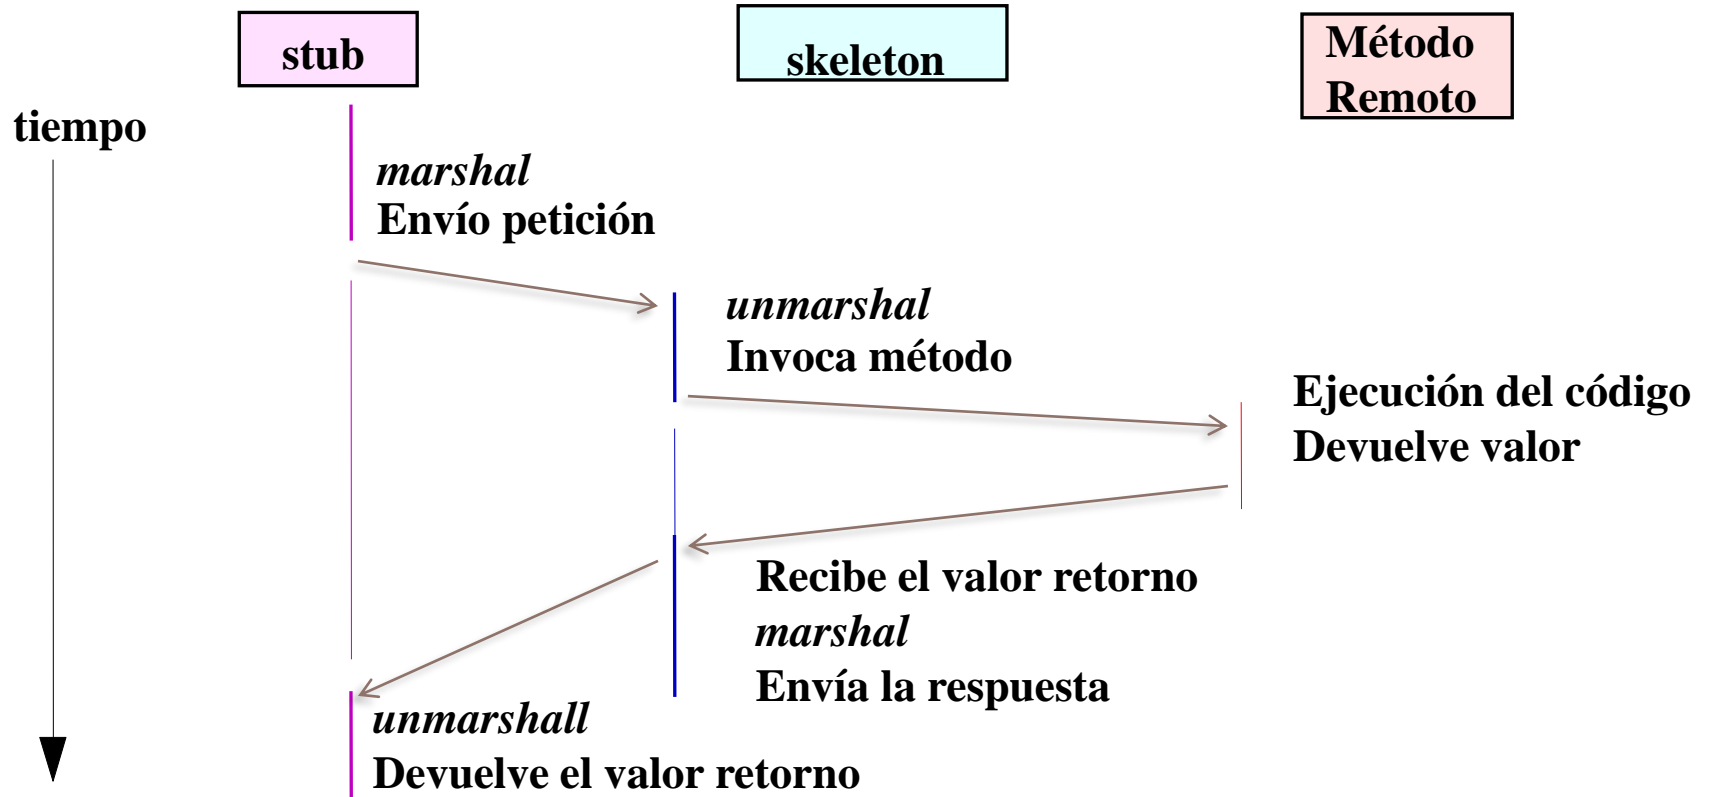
stub

skeleton

Método Remoto

tiempo

*marshal*
Envío petición

*unmarshal*
Invoca método

Ejecución del código
Devuelve valor

Recibe el valor retorno
*marshal*
Envía la respuesta

*unmarshall*
Devuelve el valor retorno